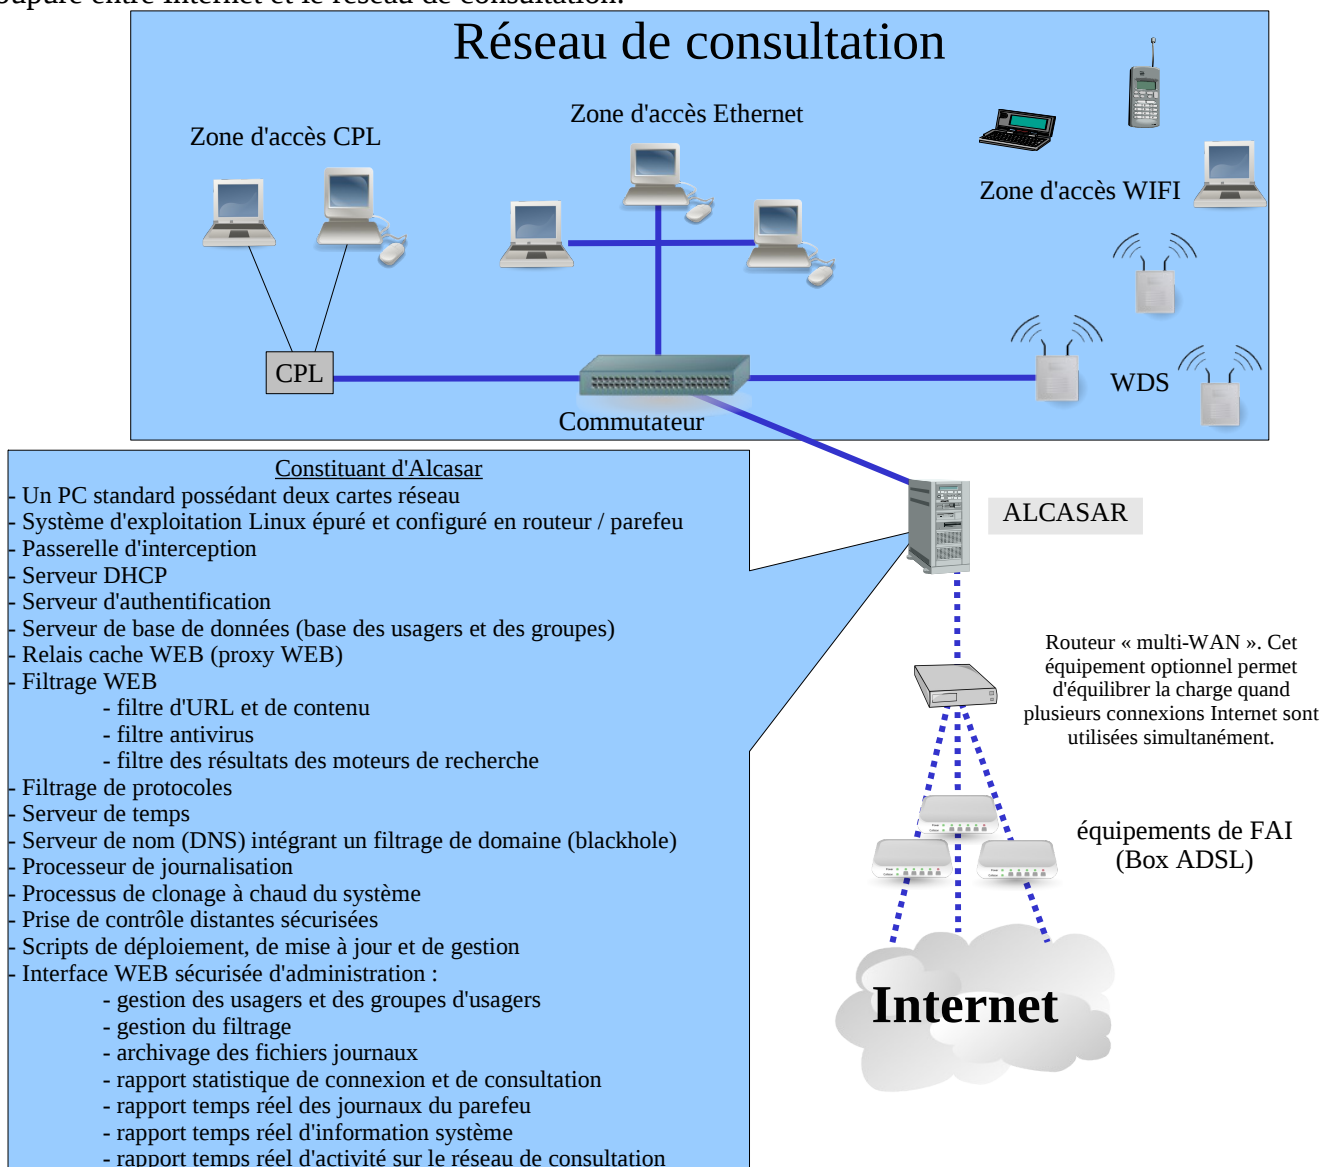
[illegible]

Réseau de consultation

Zone d'accès CPL

Zone d'accès Ethernet

Zone d'accès WIFI

CPL

Commutateur

WDS

Constituant d'Alcasar
- Un PC standard possédant deux cartes réseau
- Système d'exploitation Linux épuré et configuré en routeur / parefeu
- Passerelle d'interception
- Serveur DHCP
- Serveur d'authentification
- Serveur de base de données (base des usagers et des groupes)
- Relais cache WEB (proxy WEB)
- Filtrage WEB
- filtre d'URL et de contenu
- filtre antivirus
- filtre des résultats des moteurs de recherche
- Filtrage de protocoles
- Serveur de temps
- Serveur de nom (DNS) intégrant un filtrage de domaine (blackhole)
- Processeur de journalisation
- Processus de clonage à chaud du système
- Prise de contrôle distantes sécurisées
- Scripts de déploiement, de mise à jour et de gestion
- Interface WEB sécurisée d'administration :
- gestion des usagers et des groupes d'usagers
- gestion du filtrage
- archivage des fichiers journaux
- rapport statistique de connexion et de consultation
- rapport temps réel des journaux du parefeu
- rapport temps réel d'information système
- rapport temps réel d'activité sur le réseau de consultation

ALCASAR

Routeur « multi-WAN ». Cet équipement optionnel permet d'équilibrer la charge quand plusieurs connexions Internet sont utilisées simultanément.

équipements de FAI (Box ADSL)

Internet